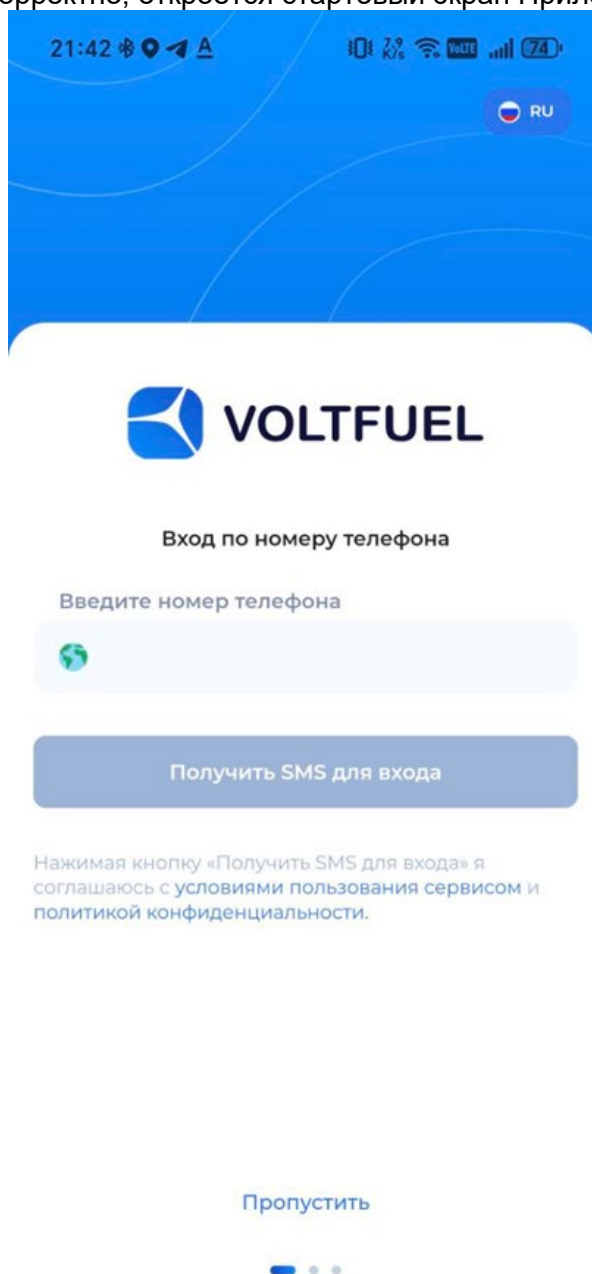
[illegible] откроется стартовый экран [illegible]

21:42

74

RU

VOLTFUEL

Вход по номеру телефона

Введите номер телефона

Получить SMS для входа

Нажимая кнопку «Получить SMS для входа» я соглашаюсь с условиями пользования сервисом и политикой конфиденциальности.

Пропустить